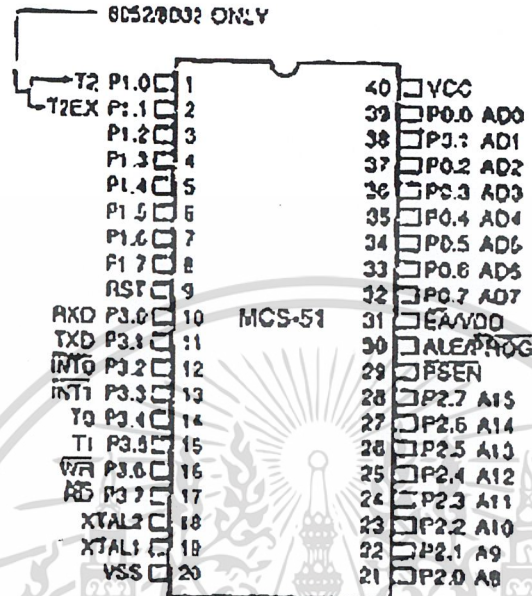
8052/8032 ONLY

T2 P1.0 1
T2EX P1.1 2
P1.2 3
P1.3 4
P1.4 5
P1.5 6
P1.6 7
P1.7 8
RST 9
RXD P3.0 10
TXD P3.1 11
$\overline{INT0}$ P3.2 12
$\overline{INT1}$ P3.3 13
T0 P3.4 14
T1 P3.5 15
$\overline{WR}$ P3.6 16
$\overline{RD}$ P3.7 17
XTAL2 18
XTAL1 19
VSS 20

MCS-51

40 VCC
39 P0.0 AD0
38 P0.1 AD1
37 P0.2 AD2
36 P0.3 AD3
35 P0.4 AD4
34 P0.5 AD5
33 P0.6 AD6
32 P0.7 AD7
31 $\overline{EA}$/VDD
30 ALE/$\overline{PROG}$
29 $\overline{PSEN}$
28 P2.7 A15
27 P2.6 A14
26 P2.5 A13
25 P2.4 A12
24 P2.3 A11
23 P2.2 A10
22 P2.1 A9
21 P2.0 A8